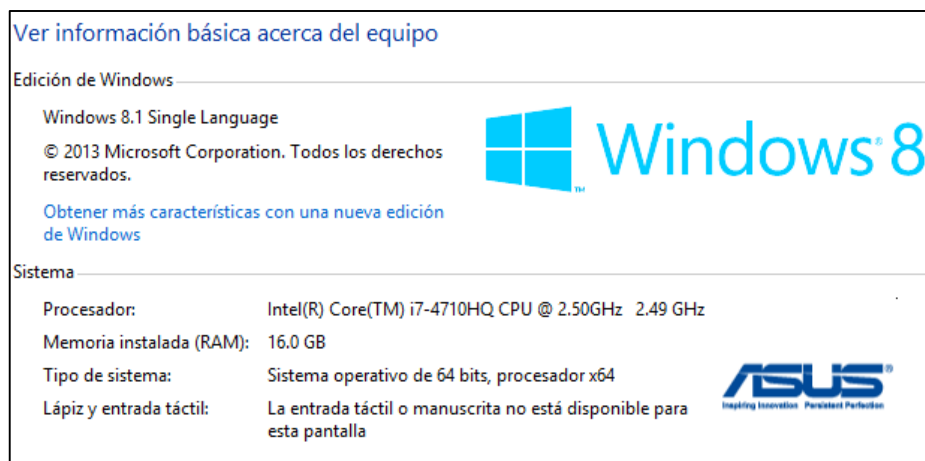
Ver información básica acerca del equipo

Edición de Windows

Windows 8.1 Single Language

© 2013 Microsoft Corporation. Todos los derechos reservados.

Obtener más características con una nueva edición de Windows

Windows 8

Sistema

| Procesador: | Intel(R) Core(TM) i7-4710HQ CPU @ 2.50GHz 2.49 GHz |
|---|---|
| Memoria instalada (RAM): | 16.0 GB |
| Tipo de sistema: | Sistema operativo de 64 bits, procesador x64 |
| Lápiz y entrada táctil: | La entrada táctil o manuscrita no está disponible para esta pantalla |

ASUS
Inspiring Innovation · Persistent Perfection